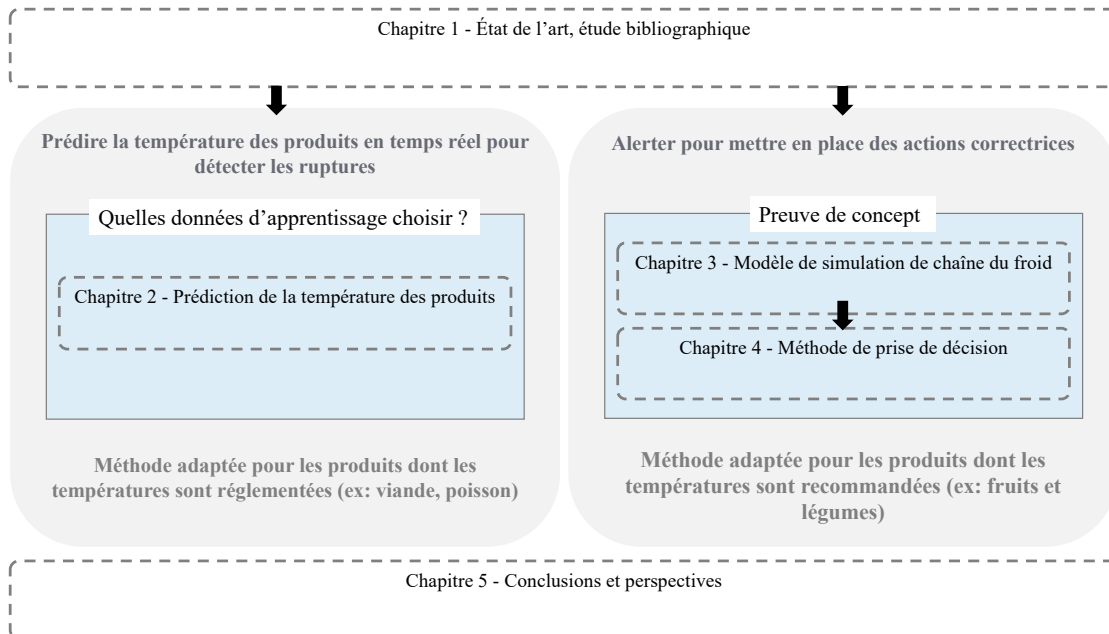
Chapitre 1 - État de l'art, étude bibliographique

Prédire la température des produits en temps réel pour détecter les ruptures

Quelles données d'apprentissage choisir ?

Chapitre 2 - Prédiction de la température des produits

Méthode adaptée pour les produits dont les températures sont réglementées (ex: viande, poisson)

Alerter pour mettre en place des actions correctrices

Preuve de concept

Chapitre 3 - Modèle de simulation de chaîne du froid

Chapitre 4 - Méthode de prise de décision

Méthode adaptée pour les produits dont les températures sont recommandées (ex: fruits et légumes)

Chapitre 5 - Conclusions et perspectives